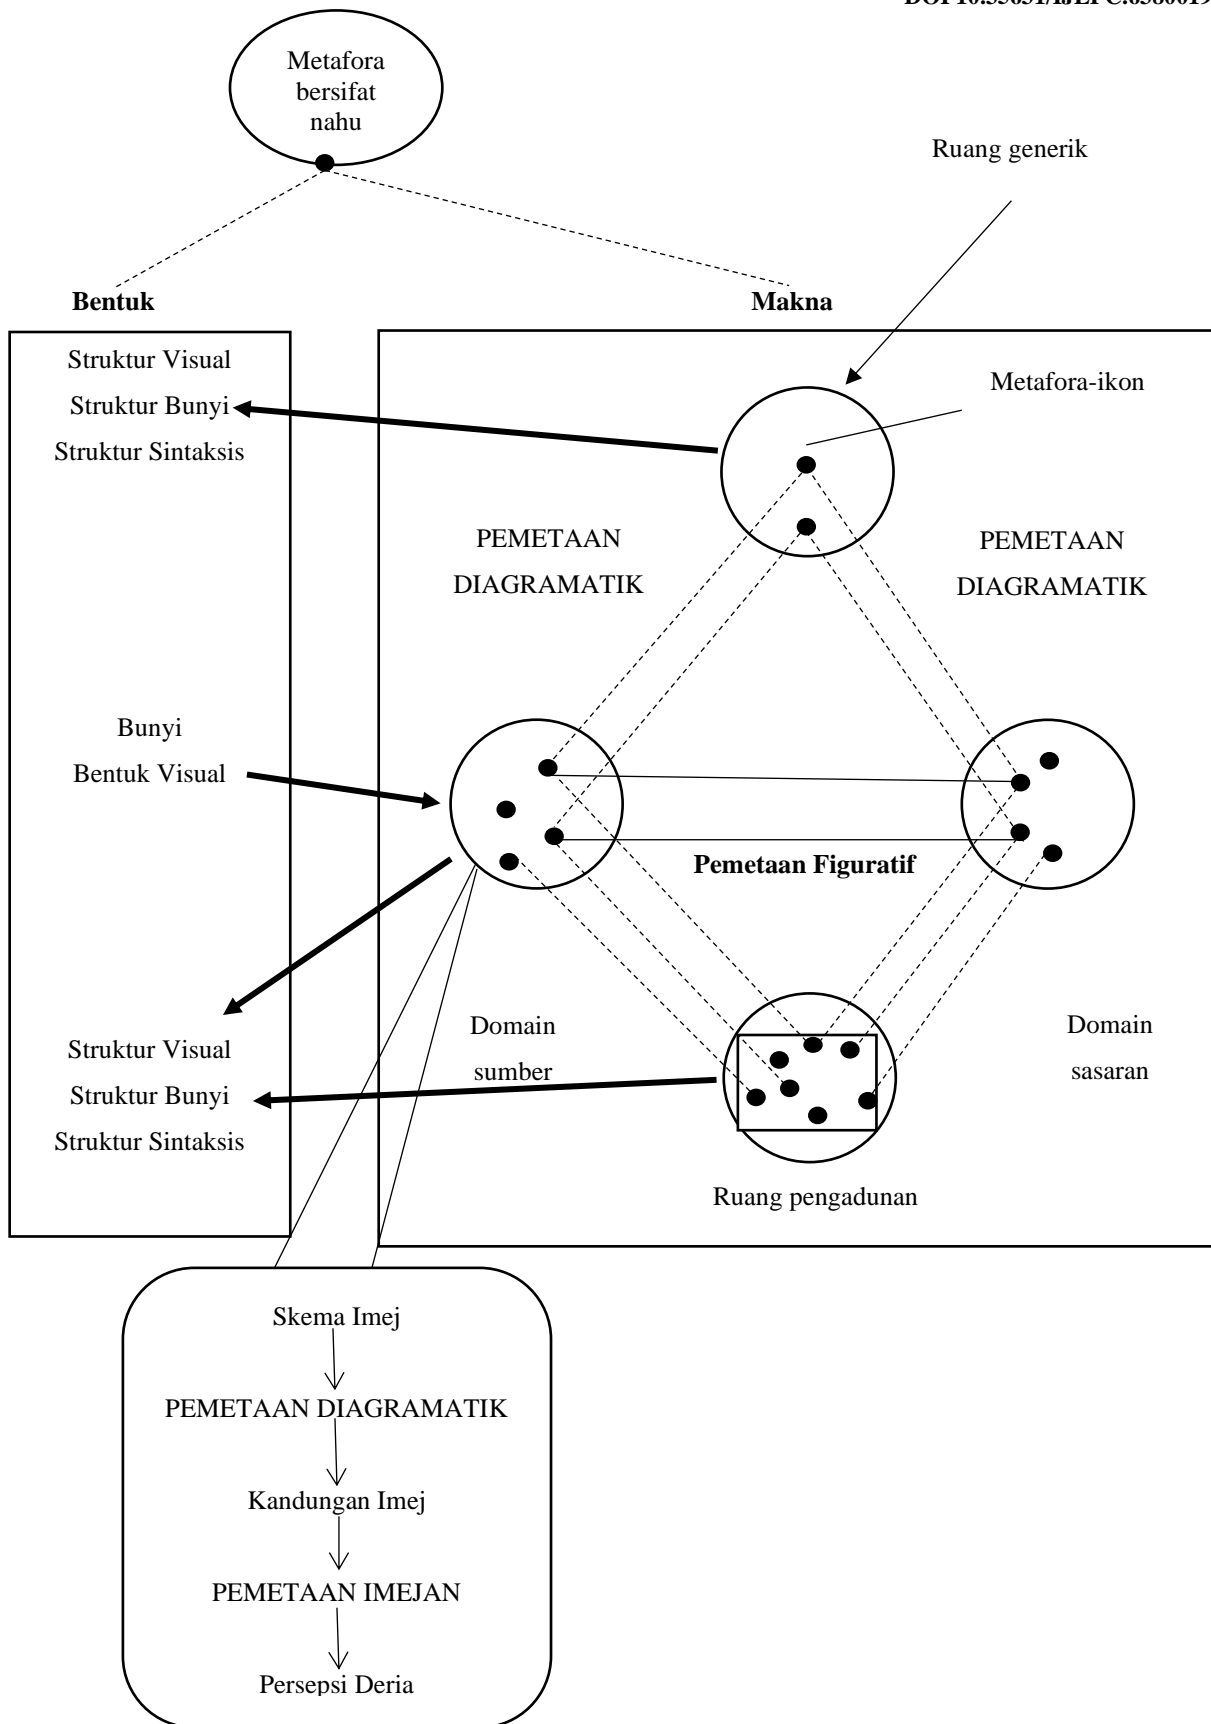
DOI 10.35631/IJLEPC.6380019

Metafora bersifat nahu

Ruang generik

Bentuk

Makna

Struktur Visual
Struktur Bunyi
Struktur Sintaksis

Metafora-ikon

PEMETAAN DIAGRAMATIK

PEMETAAN DIAGRAMATIK

Bunyi
Bentuk Visual

Pemetaan Figuratif

Struktur Visual
Struktur Bunyi
Struktur Sintaksis

Domain sumber

Domain sasaran

Ruang pengadunan

Skema Imej
PEMETAAN DIAGRAMATIK
Kandungan Imej
PEMETAAN IMEJAN
Persepsi Deria